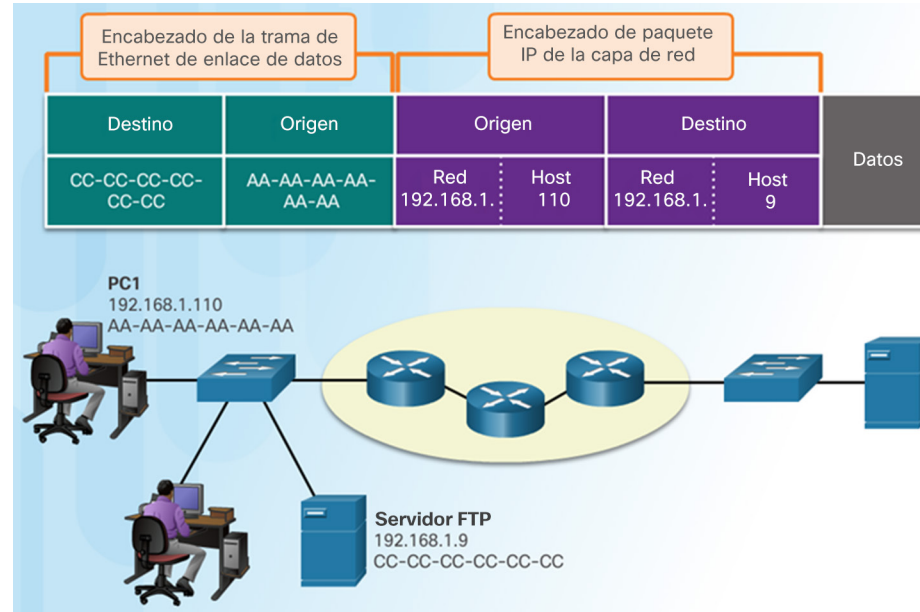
Encabezado de la trama de Ethernet de enlace de datos

Encabezado de paquete IP de la capa de red

| Destino | Origen | Origen | | Destino | | Datos |
|---|---|---|---|---|---|---|
| CC-CC-CC-CC-CC-CC | AA-AA-AA-AA-AA-AA | Red 192.168.1. | Host 110 | Red 192.168.1. | Host 9 | |

PC1
192.168.1.110
AA-AA-AA-AA-AA-AA

Servidor FTP
192.168.1.9
CC-CC-CC-CC-CC-CC